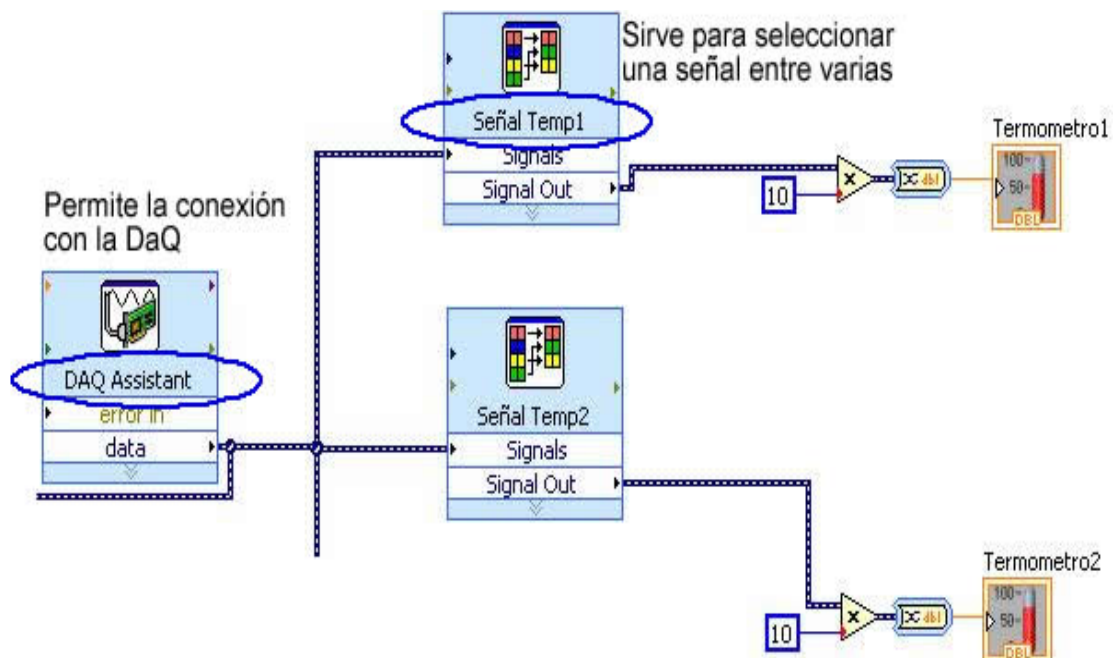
Sirve para seleccionar una señal entre varias

Señal Temp1
Signals
Signal Out

Termometro1
100
50
DBL

10

dbl

Permite la conexión con la DaQ

DAQ Assistant
error in
data

Señal Temp2
Signals
Signal Out

Termometro2
100
50
DBL

10

dbl